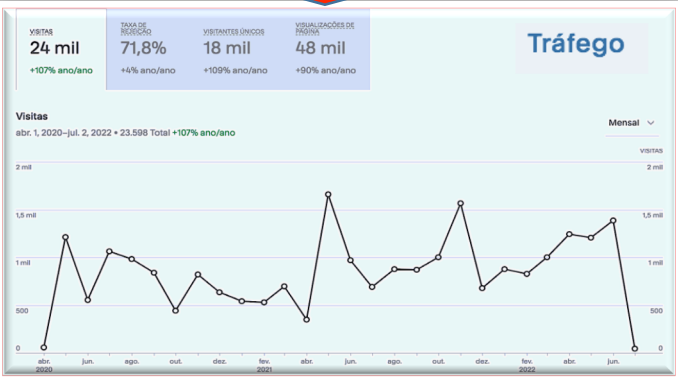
VISITAS
24 mil
+107% ano/ano

TAXA DE REJEIÇÃO
71,8%
+4% ano/ano

VISITANTES ÚNICOS
18 mil
+109% ano/ano

VISUALIZAÇÕES DE PÁGINA
48 mil
+90% ano/ano

Tráfego

Visitas
abr. 1, 2020–jul. 2, 2022 • 23.598 Total +107% ano/ano

Mensal

VISITAS

2 mil
1,5 mil
1 mil
500
0

2 mil
1,5 mil
1 mil
500
0

abr. 2020
jun.
ago.
out.
dez.
fev. 2021
abr.
jun.
ago.
out.
dez.
fev. 2022
abr.
jun.